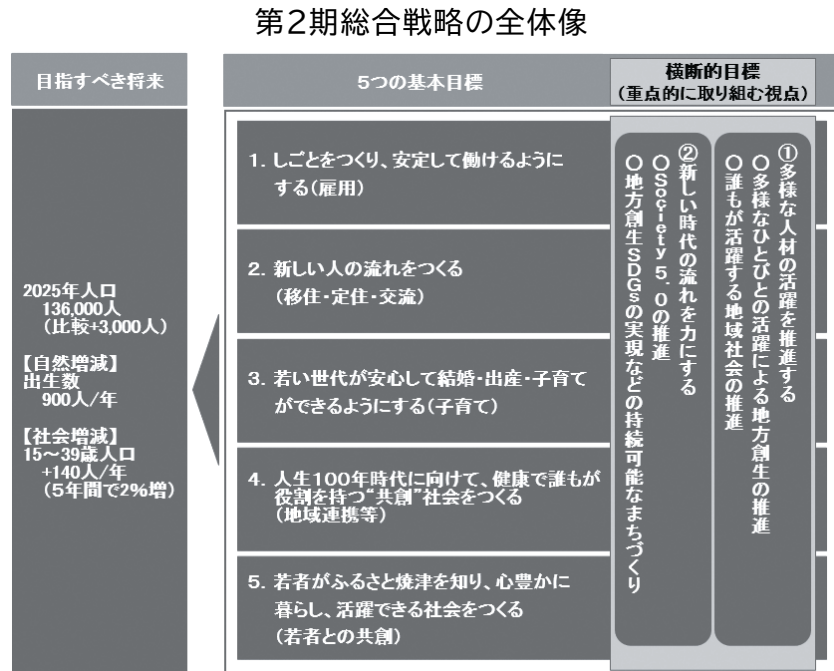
第2期総合戦略の全体像

目指すべき将来

2025年人口
136,000人
（比較+3,000人）

【自然増減】
出生数
900人/年

【社会増減】
15～39歳人口
+140人/年
（5年間で2%増）

5つの基本目標

1. しごとをつくり、安定して働けるようにする（雇用）

2. 新しい人の流れをつくる（移住・定住・交流）

3. 若い世代が安心して結婚・出産・子育てができるようにする（子育て）

4. 人生100年時代に向けて、健康で誰もが役割を持つ"共創"社会をつくる（地域連携等）

5. 若者がふるさと焼津を知り、心豊かに暮らし、活躍できる社会をつくる（若者との共創）

横断的目標
（重点的に取り組む視点）

①多様な人材の活躍を推進する
○多様なひとびとの活躍による地方創生の推進
○誰もが活躍する地域社会の推進

②新しい時代の流れを力にする
○Society5.0の推進
○地方創生SDGsの実現などの持続可能なまちづくり